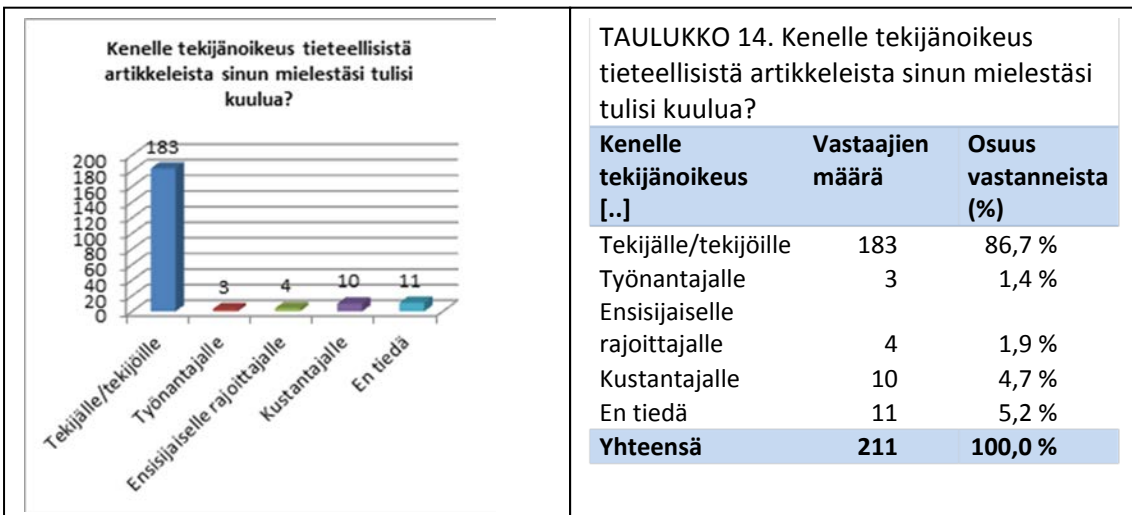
Kenelle tekijänoikeus tieteellisistä artikkeleista sinun mielestäsi tulisi kuulua?

200
180
160
140
120
100
80
60
40
20
0

183
3
4
10
11

Tekijälle/tekijöille
Työnantajalle
Ensisijaiselle rajoittajalle
Kustantajalle
En tiedä

TAULUKKO 14. Kenelle tekijänoikeus tieteellisistä artikkeleista sinun mielestäsi tulisi kuulua?

| Kenelle tekijänoikeus [..] | Vastaajien määrä | Osuus vastanneista (%) |
|---|---|---|
| Tekijälle/tekijöille | 183 | 86,7 % |
| Työnantajalle | 3 | 1,4 % |
| Ensisijaiselle rajoittajalle | 4 | 1,9 % |
| Kustantajalle | 10 | 4,7 % |
| En tiedä | 11 | 5,2 % |
| **Yhteensä** | **211** | **100,0 %** |